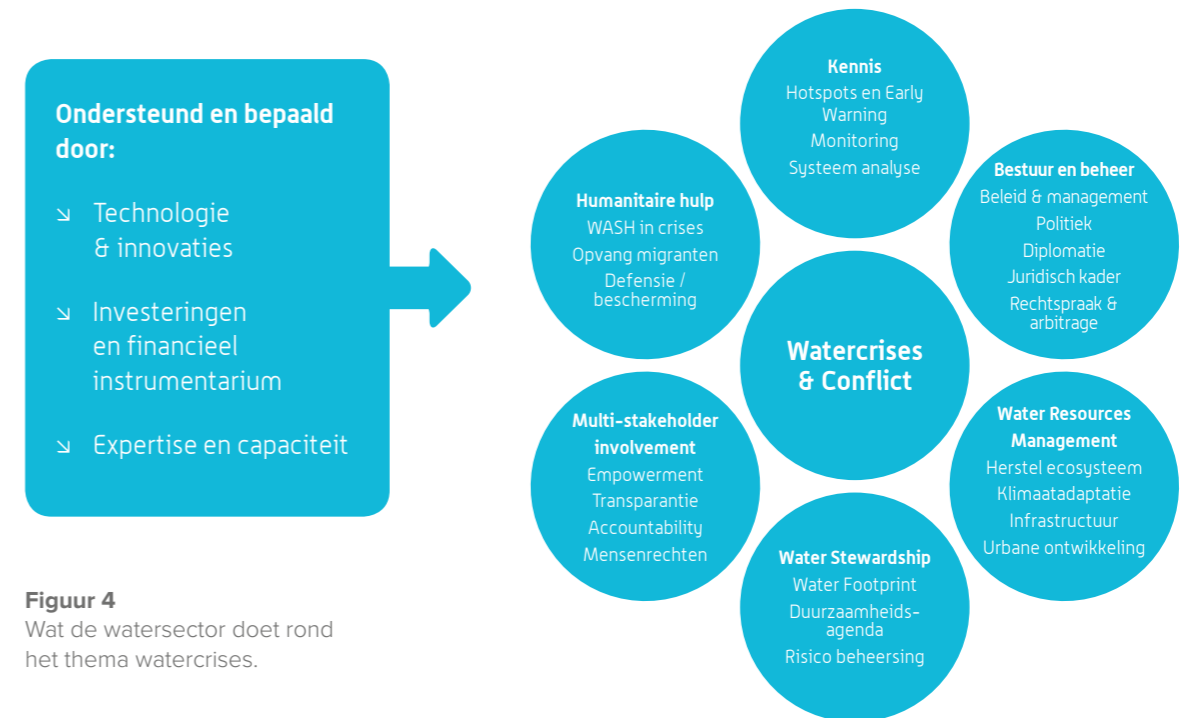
Ondersteund en bepaald door:

↘ Technologie & innovaties

↘ Investeringen en financieel instrumentarium

↘ Expertise en capaciteit

Kennis
Hotspots en Early Warning
Monitoring
Systeem analyse

Humanitaire hulp
WASH in crises
Opvang migranten
Defensie / bescherming

Bestuur en beheer
Beleid & management
Politiek
Diplomatie
Juridisch kader
Rechtspraak & arbitrage

Watercrises & Conflict

Multi-stakeholder involvement
Empowerment
Transparantie
Accountability
Mensenrechten

Water Resources Management
Herstel ecosysteem
Klimaatadaptatie
Infrastructuur
Urbane ontwikkeling

Water Stewardship
Water Footprint
Duurzaamheids-agenda
Risico beheersing

Figuur 4
Wat de watersector doet rond het thema watercrises.